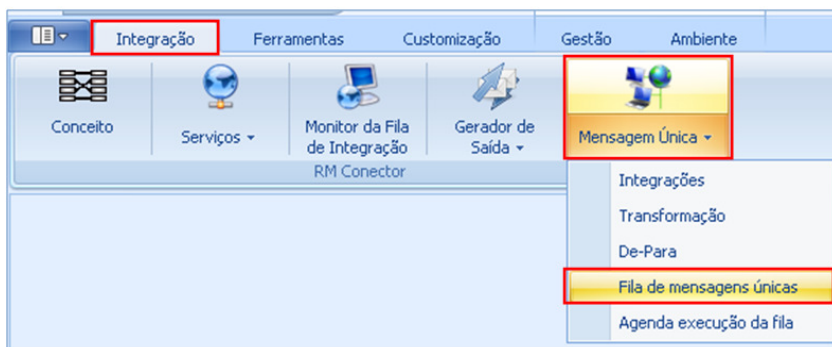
Integração
Ferramentas
Customização
Gestão
Ambiente

Conceito

Serviços ▾

Monitor da Fila de Integração

Gerador de Saída ▾

Mensagem Única ▾

RM Conector

Integrações
Transformação
De-Para
Fila de mensagens únicas
Agenda execução da fila